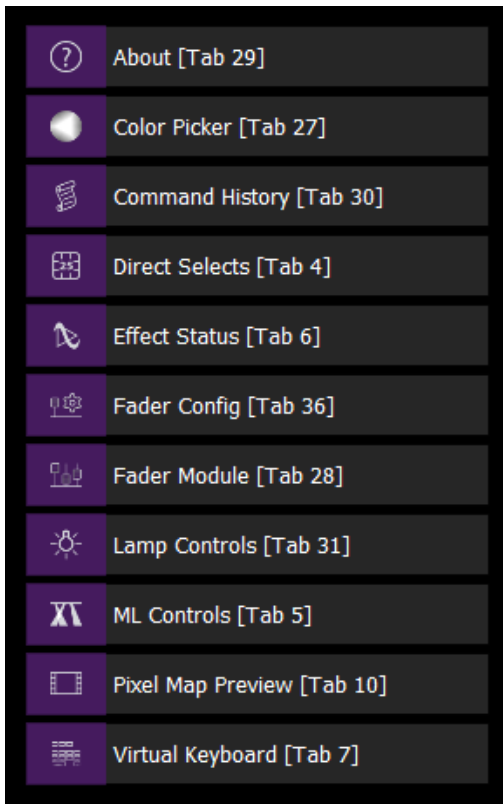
About [Tab 29]

Color Picker [Tab 27]

Command History [Tab 30]

Direct Selects [Tab 4]

Effect Status [Tab 6]

Fader Config [Tab 36]

Fader Module [Tab 28]

Lamp Controls [Tab 31]

ML Controls [Tab 5]

Pixel Map Preview [Tab 10]

Virtual Keyboard [Tab 7]